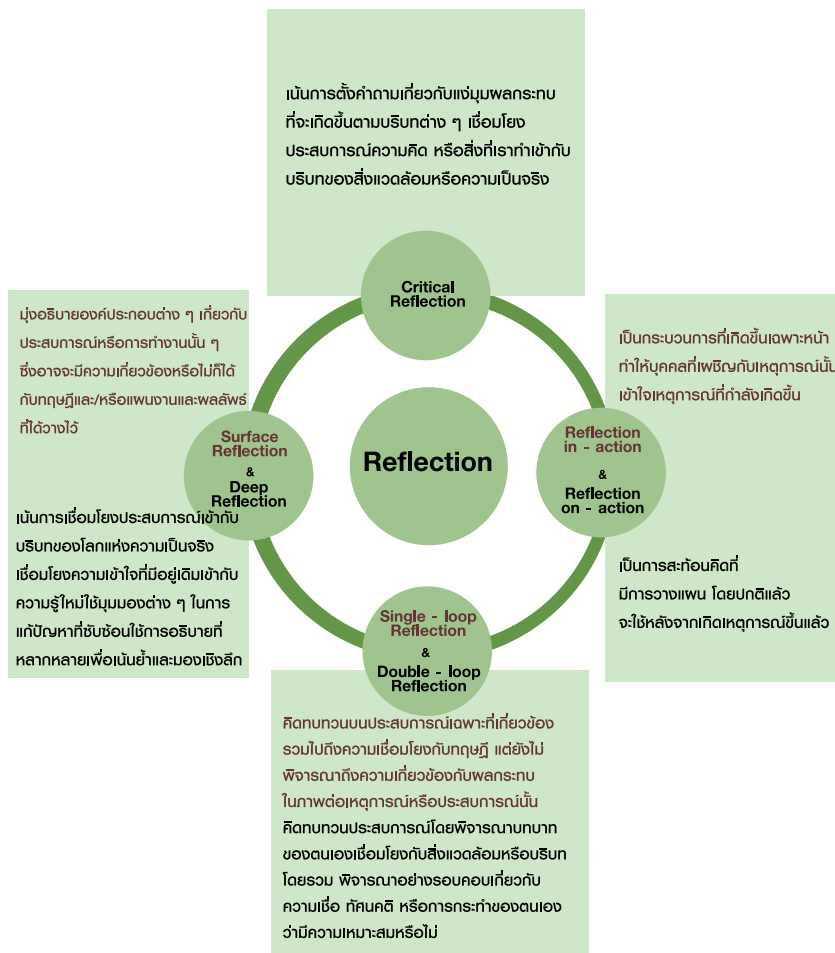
เน้นการตั้งคำถามเกี่ยวกับแง่มุมผลกระทบที่จะเกิดขึ้นตามบริบทต่าง ๆ เชื่อมโยงประสบการณ์ความคิด หรือสิ่งที่เราทำเข้ากับบริบทของสิ่งแวดล้อมหรือความเป็นจริง

Critical Reflection

มุ่งอธิบายองค์ประกอบต่าง ๆ เกี่ยวกับประสบการณ์หรือการทำงานนั้น ๆ ซึ่งอาจจะมีความเกี่ยวข้องหรือไม่ก็ได้กับทฤษฎีและ/หรือแผนงานและผลลัพธ์ที่ได้วางไว้

เน้นการเชื่อมโยงประสบการณ์เข้ากับบริบทของโลกแห่งความเป็นจริง เชื่อมโยงความเข้าใจที่มีอยู่เดิมเข้ากับความรู้ใหม่ใช้มุมมองต่าง ๆ ในการแก้ปัญหาที่ซับซ้อนใช้การอธิบายที่หลากหลายเพื่อเน้นย้ำและมองเชิงลึก

Surface Reflection & Deep Reflection

Reflection

เป็นกระบวนการที่เกิดขึ้นเฉพาะหน้าทำให้บุคคลที่เผชิญกับเหตุการณ์นั้นเข้าใจเหตุการณ์ที่กำลังเกิดขึ้น

Reflection in - action & Reflection on - action

เป็นการสะท้อนคิดที่มีการวางแผน โดยปกติแล้วจะใช้หลังจากเกิดเหตุการณ์ขึ้นแล้ว

Single - loop Reflection & Double - loop Reflection

คิดทบทวนบนประสบการณ์เฉพาะที่เกี่ยวข้องรวมไปถึงความเชื่อมโยงกับทฤษฎี แต่ยังไม่พิจารณาถึงความเกี่ยวข้องกับผลกระทบในภาพต่อเหตุการณ์หรือประสบการณ์นั้น

คิดทบทวนประสบการณ์โดยพิจารณาบทบาทของตนเองเชื่อมโยงกับสิ่งแวดล้อมหรือบริบทโดยรวม พิจารณาอย่างรอบคอบเกี่ยวกับความเชื่อ ทัศนคติ หรือการกระทำของตนเองว่ามีความเหมาะสมหรือไม่